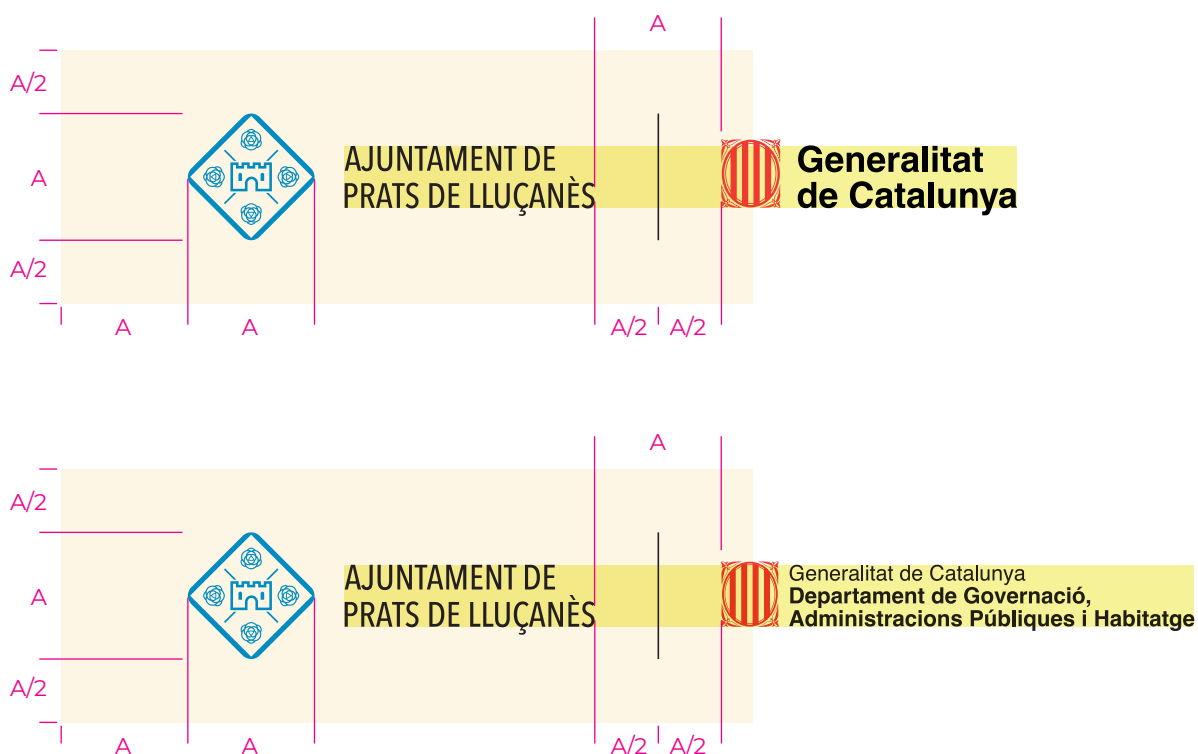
A

A/2

A

A/2

AJUNTAMENT DE PRATS DE LLUÇANÈS

Generalitat de Catalunya

A A A/2 A/2

A

A/2

A

A/2

AJUNTAMENT DE PRATS DE LLUÇANÈS

Generalitat de Catalunya
Departament de Governació, Administracions Públiques i Habitatge

A A A/2 A/2